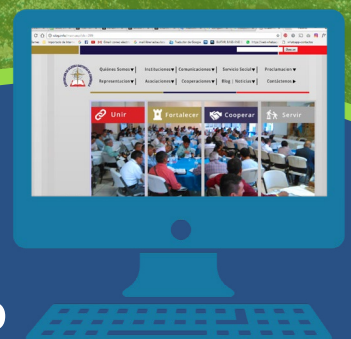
Quiénes Somos▾ | Instituciones▾ | Comunicaciones▾ | Servicio Social▾ | Proclamación▾
Representación▾ | Asociaciones▾ | Cooperaciones▾ | Blog | Noticias▾ | Contáctenos ▸

Unir
Fortalecer
Cooperar
Servir